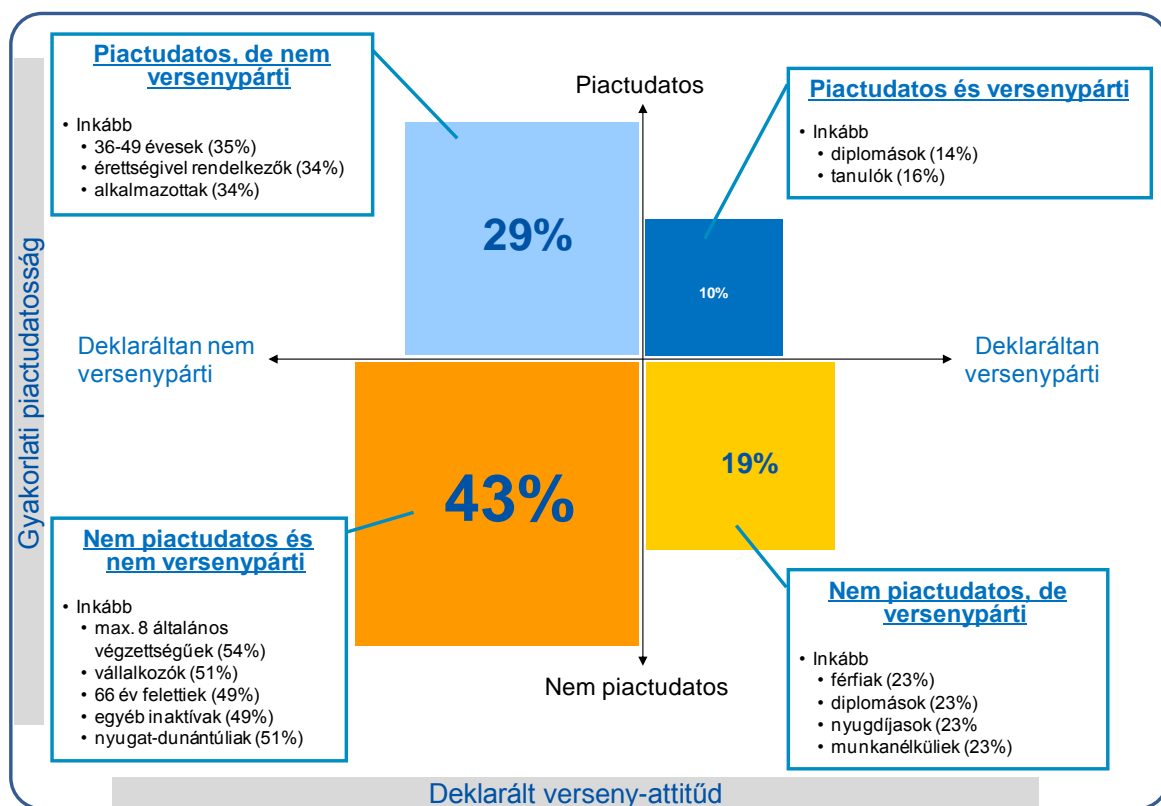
Gyakorlati piactudatosság

Piactudatos, de nem versenypárti

• Inkább
• 36-49 évesek (35%)
• érettségivel rendelkezők (34%)
• alkalmazottak (34%)

Piactudatos

Piactudatos és versenypárti

• Inkább
• diplomások (14%)
• tanulók (16%)

29%

10%

Deklaráltan nem versenypárti

Deklaráltan versenypárti

43%

19%

Nem piactudatos és nem versenypárti

• Inkább
• max. 8 általános végzettségűek (54%)
• vállalkozók (51%)
• 66 év felettiek (49%)
• egyéb inaktívak (49%)
• nyugat-dunántúliak (51%)

Nem piactudatos

Nem piactudatos, de versenypárti

• Inkább
• férfiak (23%)
• diplomások (23%)
• nyugdíjasok (23%
• munkanélküliek (23%)

Deklarált verseny-attitűd